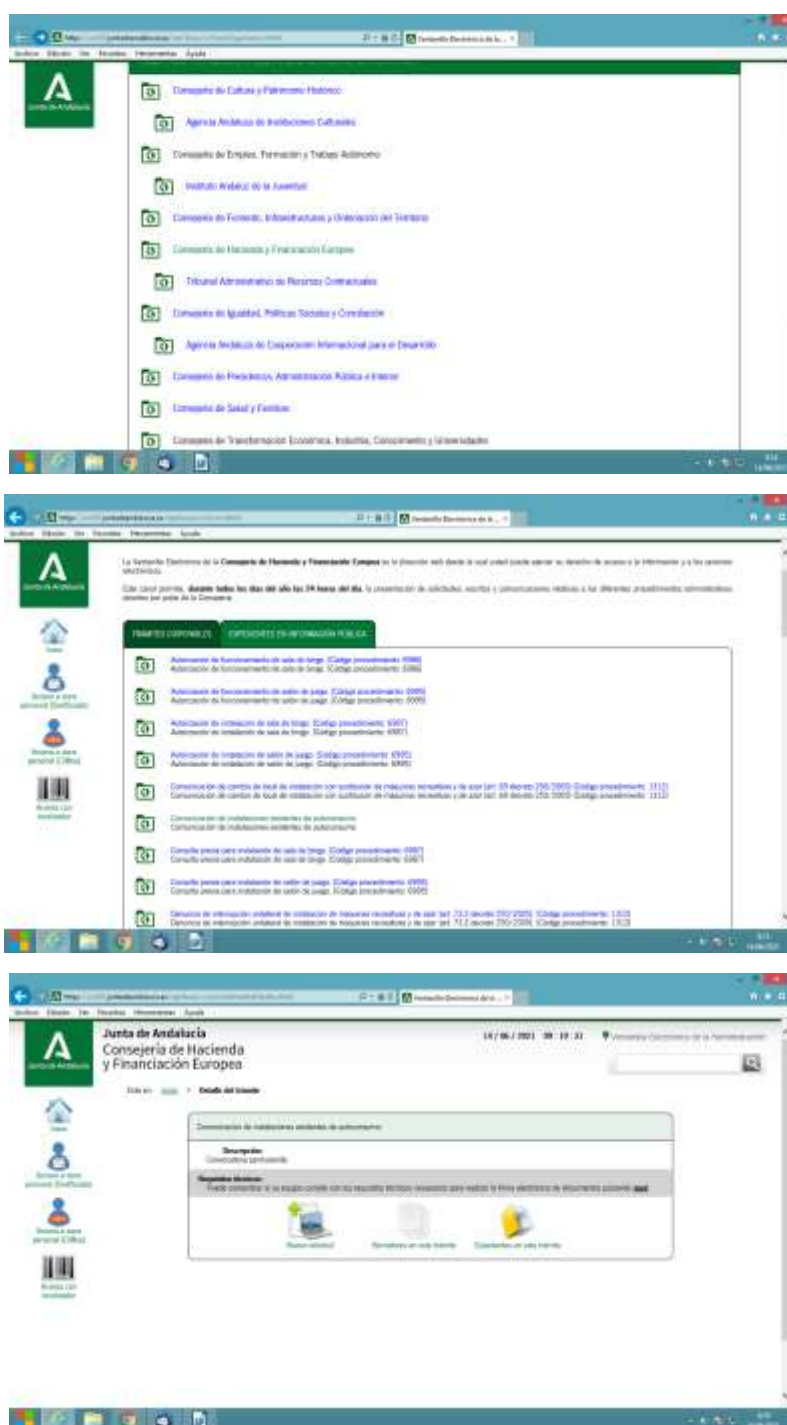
Junta de Andalucía

Consejería de Cultura y Patrimonio Histórico

Agencia Andaluza de Instituciones Culturales

Consejería de Empleo, Formación y Trabajo Autónomo

Instituto Andaluz de la Juventud

Consejería de Fomento, Infraestructuras y Ordenación del Territorio

Consejería de Hacienda y Financiación Europea

Tribunal Administrativo de Recursos Contractuales

Consejería de Igualdad, Políticas Sociales y Conciliación

Agencia Andaluza de Cooperación Internacional para el Desarrollo

Consejería de Presidencia, Administración Pública e Interior

Consejería de Salud y Familias

Consejería de Transformación Económica, Industria, Conocimiento y Universidades

Junta de Andalucía

La Sede Electrónica de la Consejería de Hacienda y Financiación Europea es la dirección web desde la cual usted puede ejercer su derecho de acceso a la información y a los servicios electrónicos.

Este canal permite, durante todos los días del año las 24 horas del día, la presentación de solicitudes, escritos y comunicaciones relativos a los diferentes procedimientos administrativos abiertos por parte de la Consejería.

Inicio

TRÁMITES DISPONIBLES

EXPEDIENTES EN INFORMACIÓN PÚBLICA

Autorización de funcionamiento de sala de bingo. [Código procedimiento: 6986]

Autorización de funcionamiento de salón de juego. [Código procedimiento: 6995]

Autorización de instalación de sala de bingo. [Código procedimiento: 6987]

Autorización de instalación de salón de juego. [Código procedimiento: 6995]

Comunicación de cambio de local de instalación con sustitución de máquinas recreativas y de azar [Código procedimiento: 1312]

Comunicación de instalaciones asistentes de autoconsumo

Consulta previa para instalación de sala de bingo. [Código procedimiento: 6987]

Consulta previa para instalación de salón de juego. [Código procedimiento: 6995]

Denuncia de interrupción unilateral de instalación de máquinas recreativas y de azar [Código procedimiento: 1313]

Junta de Andalucía
Consejería de Hacienda
y Financiación Europea

14/06/2021 09:19:31

Está en: Inicio > Detalle del trámite

Comunicación de instalaciones asistentes de autoconsumo

Descripción:
Convocatoria permanente

Requisitos técnicos:
Puede comprobar si su equipo cumple con los requisitos técnicos necesarios para realizar la firma electrónica de documentos pulsando aquí

Nueva solicitud

Borradores en este trámite

Expedientes en este trámite